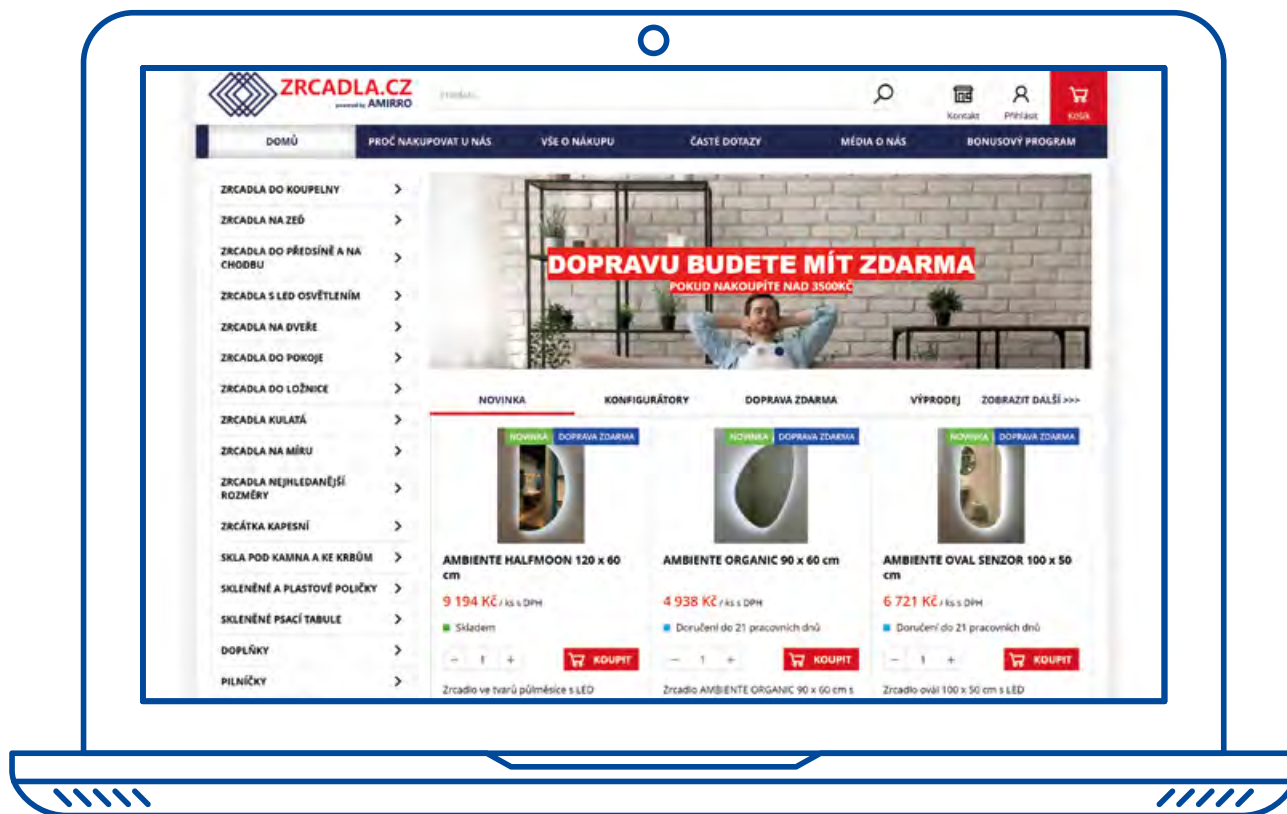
ZRCADLA.CZ
powered by AMIRRO

Hledat...

Kontakt
Přihlásit
Košík

DOMŮ
PROČ NAKUPOVAT U NÁS
VŠE O NÁKUPU
ČASTÉ DOTAZY
MÉDIA O NÁS
BONUSOVÝ PROGRAM

ZRCADLA DO KOUPELNY
ZRCADLA NA ZEĎ
ZRCADLA DO PŘEDSÍNĚ A NA CHODBU
ZRCADLA S LED OSVĚTLENÍM
ZRCADLA NA DVEŘE
ZRCADLA DO POKOJE
ZRCADLA DO LOŽNICE
ZRCADLA KULATÁ
ZRCADLA NA MÍRU
ZRCADLA NEJHLEDANĚJŠÍ ROZMĚRY
ZRCÁTKA KAPESNÍ
SKLA POD KAMNA A KE KRBŮM
SKLENĚNÉ A PLASTOVÉ POLIČKY
SKLENĚNÉ PSACÍ TABULE
DOPLŇKY
PILNÍČKY

DOPRAVU BUDETE MÍT ZDARMA
POKUD NAKOUPÍTE NAD 3500KČ

NOVINKA
KONFIGURÁTORY
DOPRAVA ZDARMA
VÝPRODEJ
ZOBRAZIT DALŠÍ >>>

NOVINKA DOPRAVA ZDARMA
AMBIENTE HALFMOON 120 x 60 cm
9 194 Kč / ks s DPH
Skladem
- 1 +
KOUPIT
Zrcadlo ve tvaru půlměsíce s LED

NOVINKA DOPRAVA ZDARMA
AMBIENTE ORGANIC 90 x 60 cm
4 938 Kč / ks s DPH
Doručení do 21 pracovních dnů
- 1 +
KOUPIT
Zrcadlo AMBIENTE ORGANIC 90 x 60 cm s

NOVINKA DOPRAVA ZDARMA
AMBIENTE OVAL SENZOR 100 x 50 cm
6 721 Kč / ks s DPH
Doručení do 21 pracovních dnů
- 1 +
KOUPIT
Zrcadlo ovál 100 x 50 cm s LED